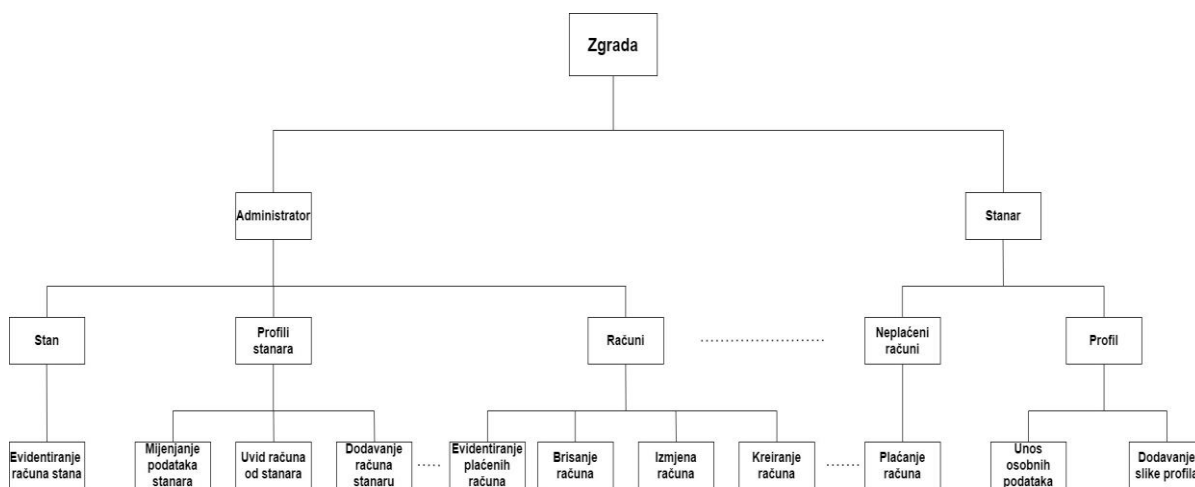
Zgrada

Administrator

Stanar

Stan

Profili stanara

Računi

Neplaćeni računi

Profil

Evidentiranje računa stana

Mijenjanje podataka stanara

Uvid računa od stanara

Dodavanje računa stanaru

Evidentiranje plaćenih računa

Brisanje računa

Izmjena računa

Kreiranje računa

Plaćanje računa

Unos osobnih podataka

Dodavanje slike profila